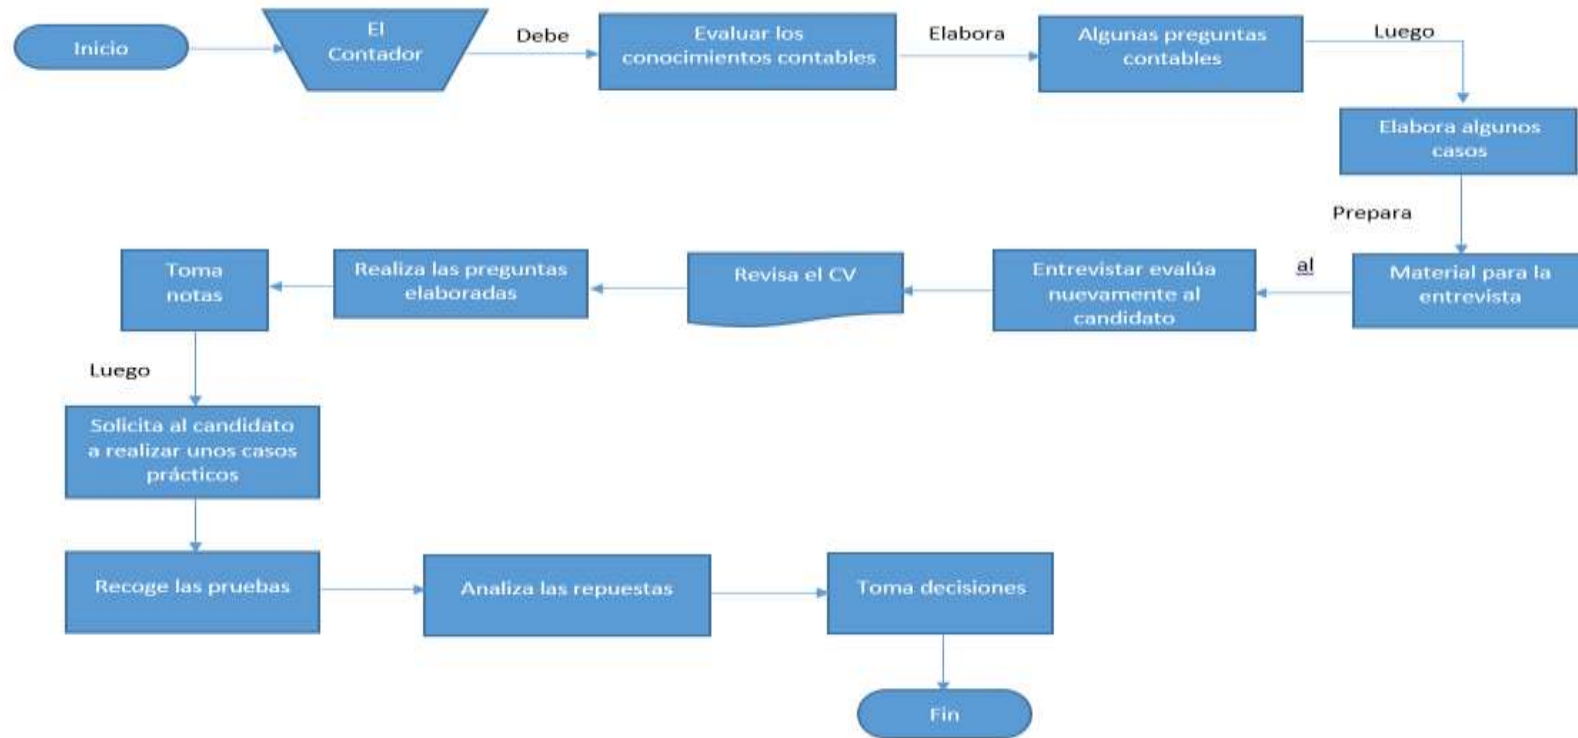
Inicio

El Contador

Debe

Evaluar los conocimientos contables

Elabora

Algunas preguntas contables

Luego

Elabora algunos casos

Prepara

Material para la entrevista

al

Entrevistar evalúa nuevamente al candidato

Revisa el CV

Realiza las preguntas elaboradas

Toma notas

Luego

Solicita al candidato a realizar unos casos prácticos

Recoge las pruebas

Analiza las repuestas

Toma decisiones

Fin